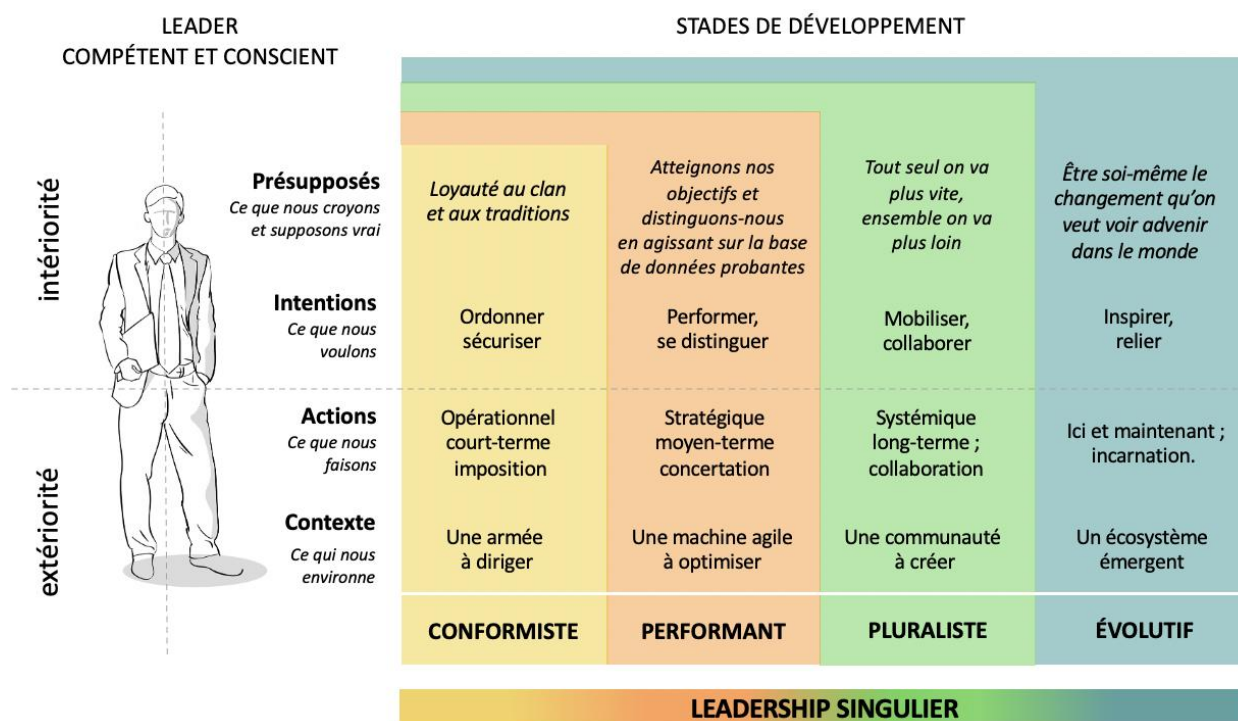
LEADER
COMPÉTENT ET CONSCIENT

STADES DE DÉVELOPPEMENT

intériorité

extériorité

| | CONFORMISTE | PERFORMANT | PLURALISTE | ÉVOLUTIF |
|---|---|---|---|---|
| **Présupposés** *Ce que nous croyons et supposons vrai* | *Loyauté au clan et aux traditions* | *Atteignons nos objectifs et distinguons-nous en agissant sur la base de données probantes* | *Tout seul on va plus vite, ensemble on va plus loin* | *Être soi-même le changement qu'on veut voir advenir dans le monde* |
| **Intentions** *Ce que nous voulons* | Ordonner sécuriser | Performer, se distinguer | Mobiliser, collaborer | Inspirer, relier |
| **Actions** *Ce que nous faisons* | Opérationnel court-terme imposition | Stratégique moyen-terme concertation | Systémique long-terme ; collaboration | Ici et maintenant ; incarnation. |
| **Contexte** *Ce qui nous environne* | Une armée à diriger | Une machine agile à optimiser | Une communauté à créer | Un écosystème émergent |
| | **CONFORMISTE** | **PERFORMANT** | **PLURALISTE** | **ÉVOLUTIF** |

LEADERSHIP SINGULIER